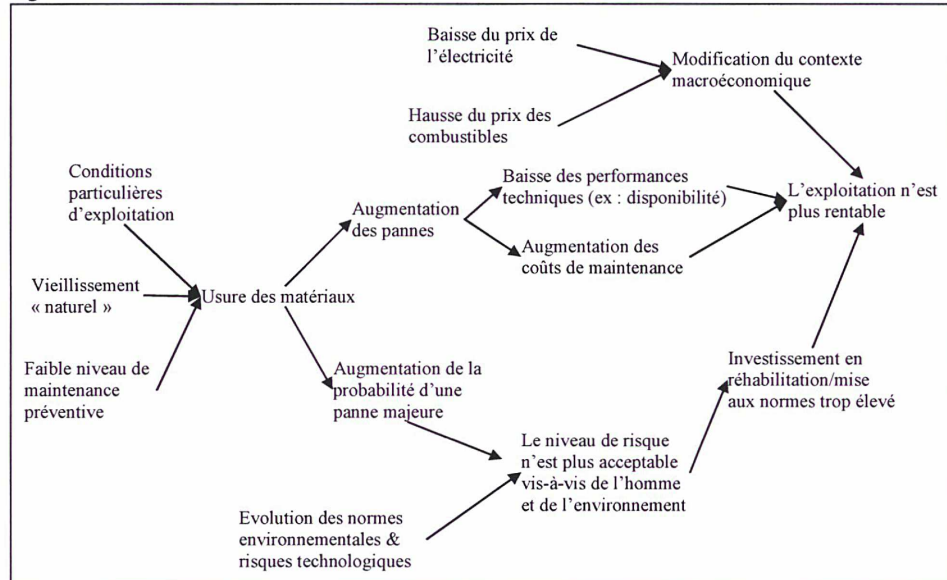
Baisse du prix de l'électricité

Hausse du prix des combustibles

Modification du contexte macroéconomique

Conditions particulières d'exploitation

Vieillissement « naturel »

Faible niveau de maintenance préventive

Usure des matériaux

Augmentation des pannes

Baisse des performances techniques (ex : disponibilité)

Augmentation des coûts de maintenance

L'exploitation n'est plus rentable

Augmentation de la probabilité d'une panne majeure

Le niveau de risque n'est plus acceptable vis-à-vis de l'homme et de l'environnement

Investissement en réhabilitation/mise aux normes trop élevé

Evolution des normes environnementales & risques technologiques